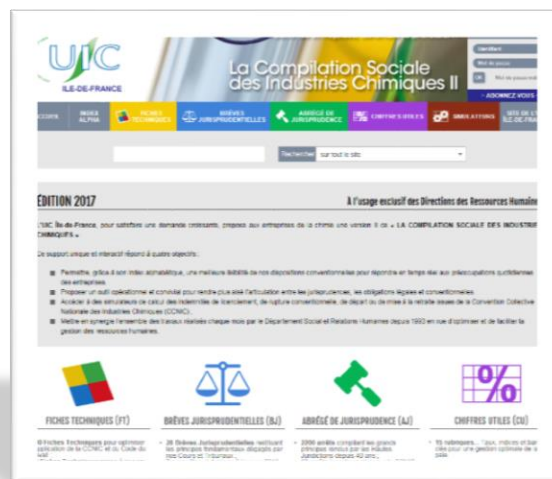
UIC
ILE-DE-FRANCE

La Compilation Sociale des Industries Chimiques II

Identifiant
Mot de passe
OK
Mot de passe oublié
› ABONNEZ VOUS

ACCUEIL | INDEX ALPHA | FICHES TECHNIQUES | BRÈVES JURISPRUDENTIELLES | ABRÉGÉ DE JURISPRUDENCE | CHIFFRES UTILES | SIMULATIONS | SITE DE L'UIC ILE-DE-FRANCE

Rechercher sur tout le site

ÉDITION 2017

A l'usage exclusif des Directions des Ressources Humaines

L'UIC Île-de-France, pour satisfaire une demande croissante, propose aux entreprises de la chimie une version II de « LA COMPILATION SOCIALE DES INDUSTRIES CHIMIQUES ».

Ce support unique et interactif répond à quatre objectifs :

■ Permettre, grâce à son index alphabétique, une meilleure lisibilité de nos dispositions conventionnelles pour répondre en temps réel aux préoccupations quotidiennes des entreprises.
■ Proposer un outil opérationnel et convivial pour rendre plus aisé l'articulation entre les jurisprudences, les obligations légales et conventionnelles.
■ Accéder à des simulateurs de calcul des indemnités de licenciement, de rupture conventionnelle, de départ ou de mise à la retraite issues de la Convention Collective Nationale des Industries Chimiques (CCNIC).
■ Mettre en synergie l'ensemble des travaux réalisés chaque mois par le Département Social et Relations Humaines depuis 1993 en vue d'optimiser et de faciliter la gestion des ressources humaines.

FICHES TECHNIQUES (FT)
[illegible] Fiches Techniques pour optimiser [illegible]plication de la CCNIC et du Code du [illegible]

BRÈVES JURISPRUDENTIELLES (BJ)
■ 28 Brèves Jurisprudentielles restituant les principes fondamentaux dégagés par nos Cours et Tribunaux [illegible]

ABRÉGÉ DE JURISPRUDENCE (AJ)
■ 2000 arrêts compilant les grands principes rendus par les hautes juridictions depuis 40 ans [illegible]

CHIFFRES UTILES (CU)
■ 15 rubriques... taux, indices et barèmes utiles pour une gestion optimale de la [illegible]